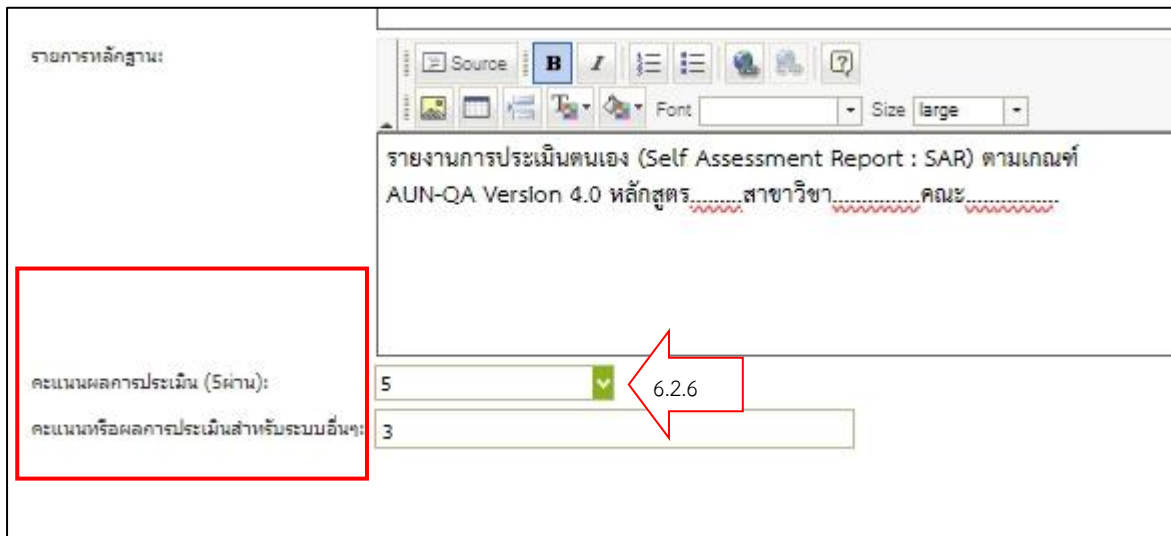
รายการหลักฐาน:

Source B I

Font Size large

รายงานการประเมินตนเอง (Self Assessment Report : SAR) ตามเกณฑ์ AUN-QA Version 4.0 หลักสูตร.........สาขาวิชา..............คณะ...............

คะแนนผลการประเมิน (5ผ่าน): 5

6.2.6

คะแนนหรือผลการประเมินสำหรับระบบอื่นๆ: 3